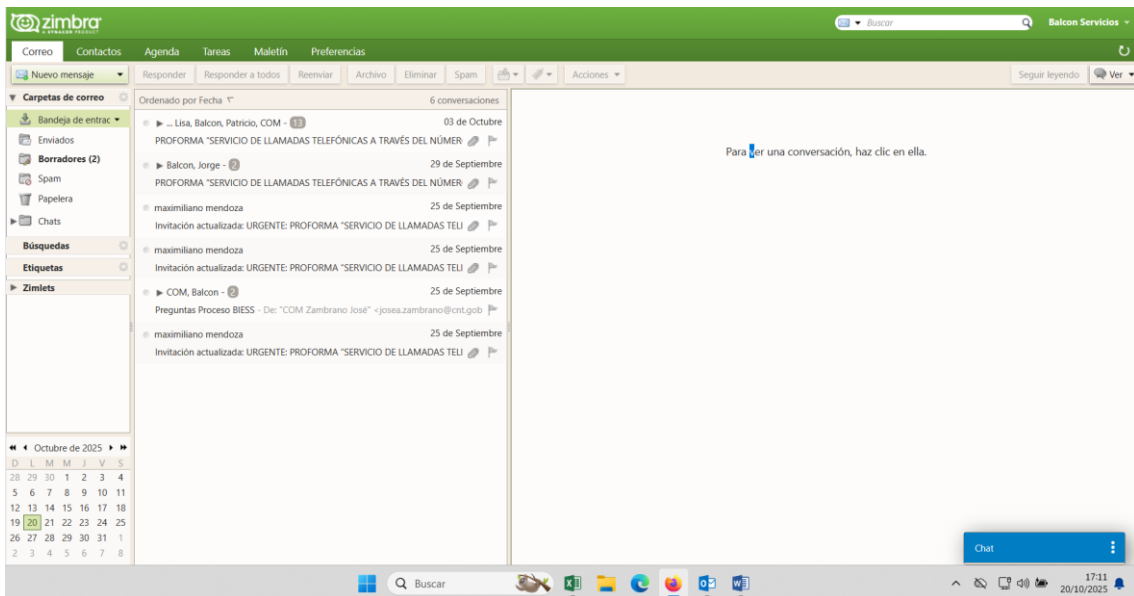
zimbra
A SYNACOR PRODUCT

Buscar
Balcon Servicios

Correo Contactos Agenda Tareas Maletín Preferencias

Nuevo mensaje
Responder Responder a todos Reenviar Archivo Eliminar Spam Acciones
Seguir leyendo Ver

Carpetas de correo
Bandeja de entrac
Enviados
Borradores (2)
Spam
Papelera
Chats
Búsquedas
Etiquetas
Zimlets

Ordenado por Fecha
6 conversaciones

... Lisa, Balcon, Patricio, COM - 13
03 de Octubre
PROFORMA "SERVICIO DE LLAMADAS TELEFÓNICAS A TRAVÉS DEL NÚMER

Balcon, Jorge - 2
29 de Septiembre
PROFORMA "SERVICIO DE LLAMADAS TELEFÓNICAS A TRAVÉS DEL NÚMER

maximiliano mendoza
25 de Septiembre
Invitación actualizada: URGENTE: PROFORMA "SERVICIO DE LLAMADAS TELI

maximiliano mendoza
25 de Septiembre
Invitación actualizada: URGENTE: PROFORMA "SERVICIO DE LLAMADAS TELI

COM, Balcon - 2
25 de Septiembre
Preguntas Proceso BIESS - De: "COM Zambrano José" <josea.zambrano@cnt.gob

maximiliano mendoza
25 de Septiembre
Invitación actualizada: URGENTE: PROFORMA "SERVICIO DE LLAMADAS TELI

Para ver una conversación, haz clic en ella.

Octubre de 2025
| D | L | M | M | J | V | S |
|---|---|---|---|---|---|---|
| 28 | 29 | 30 | 1 | 2 | 3 | 4 |
| 5 | 6 | 7 | 8 | 9 | 10 | 11 |
| 12 | 13 | 14 | 15 | 16 | 17 | 18 |
| 19 | 20 | 21 | 22 | 23 | 24 | 25 |
| 26 | 27 | 28 | 29 | 30 | 31 | 1 |
| 2 | 3 | 4 | 5 | 6 | 7 | 8 |

Chat

Buscar
17:11
20/10/2025